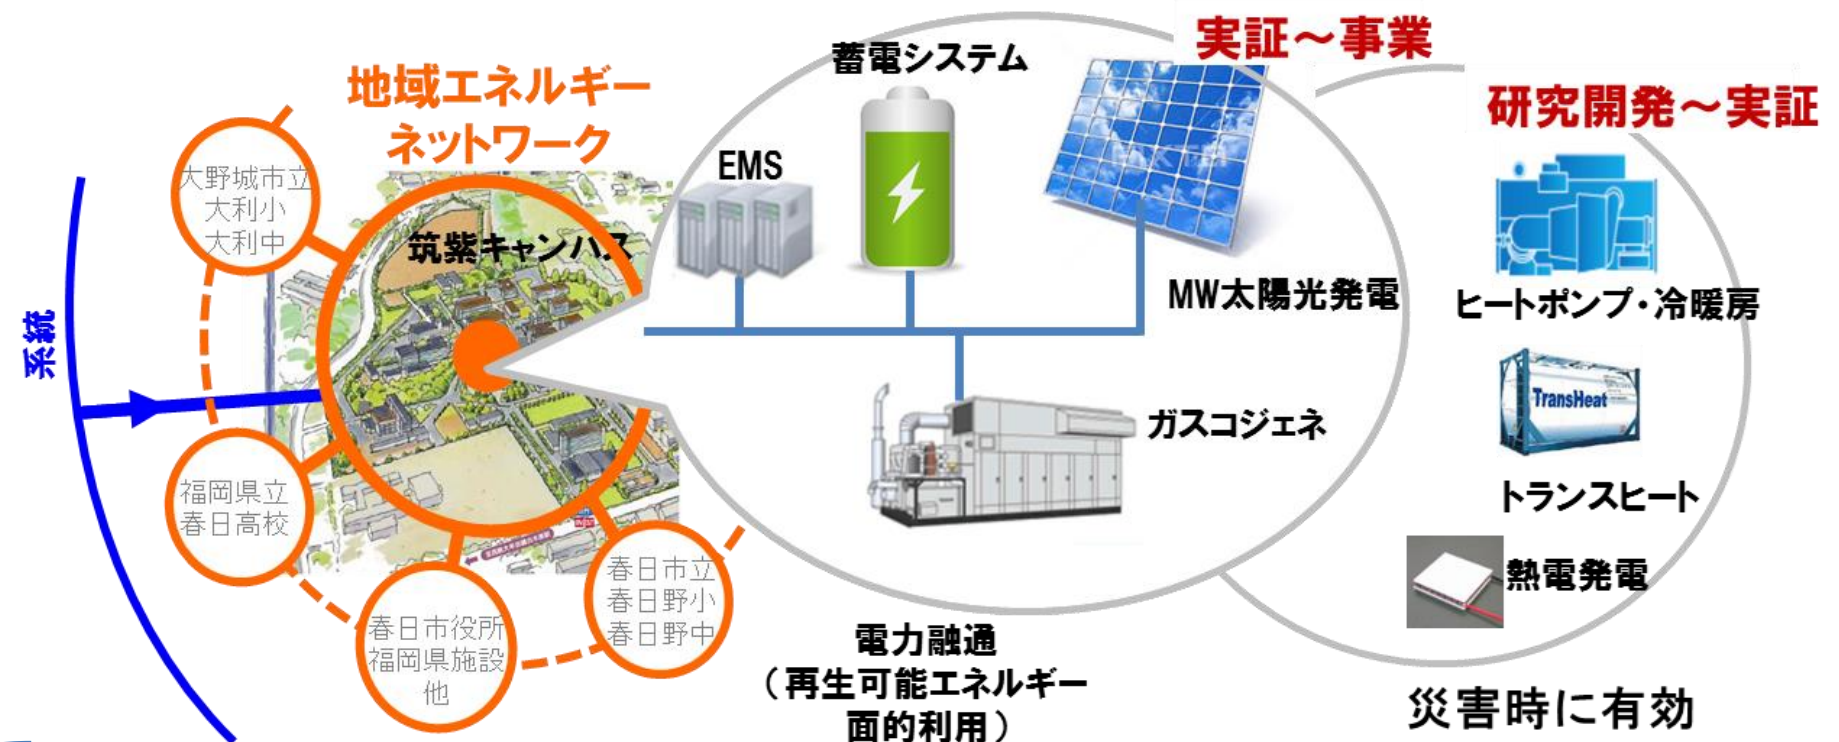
地域エネルギーネットワーク

系統

大野城市立
大利小
大利中

筑紫キャンパス

福岡県立
春日高校

春日市役所
福岡県施設
他

春日市立
春日野小
春日野中

蓄電システム

EMS

実証～事業

MW太陽光発電

ガスコジェネ

電力融通
（再生可能エネルギー
面的利用）

研究開発～実証

ヒートポンプ・冷暖房

TransHeat

トランスヒート

熱電発電

災害時に有効